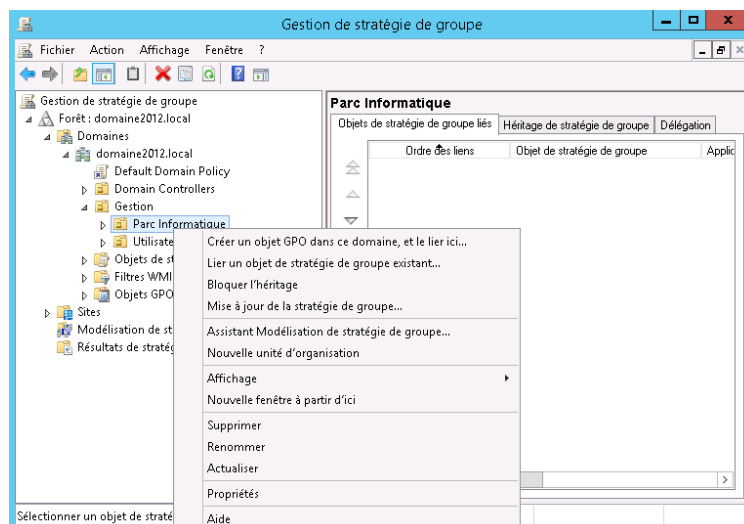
Gestion de stratégie de groupe

Fichier Action Affichage Fenêtre ?

Gestion de stratégie de groupe
Forêt : domaine2012.local
Domaines
domaine2012.local
Default Domain Policy
Domain Controllers
Gestion
Parc Informatique
Utilisate
Objets de st
Filtres WMI
Objets GPO
Sites
Modélisation de st
Résultats de stratég

Parc Informatique
Objets de stratégie de groupe liés | Héritage de stratégie de groupe | Délégation

| Ordre des liens | Objet de stratégie de groupe | Applic |
|---|---|---|

Créer un objet GPO dans ce domaine, et le lier ici...
Lier un objet de stratégie de groupe existant...
Bloquer l'héritage
Mise à jour de la stratégie de groupe...
Assistant Modélisation de stratégie de groupe...
Nouvelle unité d'organisation
Affichage
Nouvelle fenêtre à partir d'ici
Supprimer
Renommer
Actualiser
Propriétés
Aide

Sélectionner un objet de straté